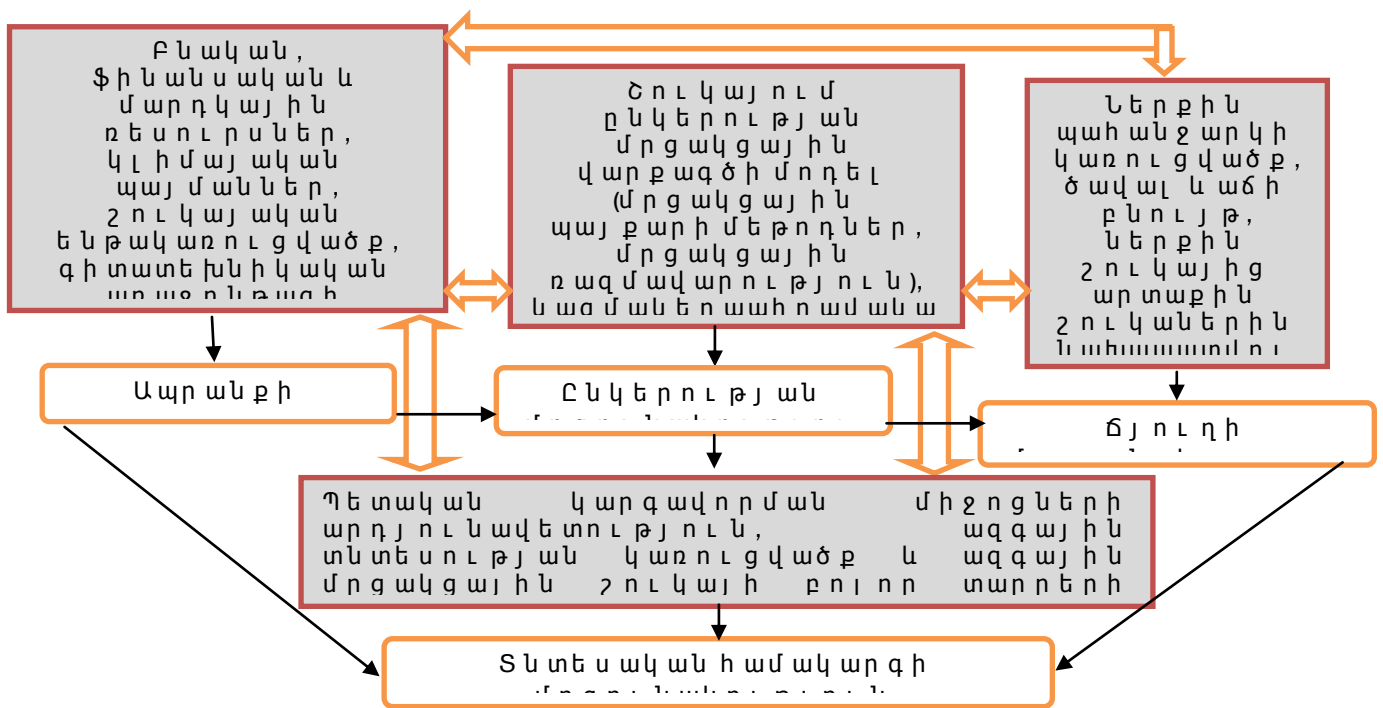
Բնական, ֆինանսական և մարդկային ռեսուրսներ, կլիմայական պայմաններ, շուկայական ենթակառուցվածք, գիտատեխնիկական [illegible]

Շուկայում ընկերության մրցակցային վարքագծի մոդել (մրցակցային պայքարի մեթոդներ, մրցակցային ռազմավարություն), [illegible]

Ներքին պահանջարկի կառուցվածք, ծավալ և աճի բնույթ, ներքին շուկայից արտաքին շուկաներին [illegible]

Ապրանքի

Ընկերության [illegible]

Ճյուղի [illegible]

Պետական կարգավորման միջոցների արդյունավետություն, ազգային տնտեսության կառուցվածք և ազգային մրցակցային շուկայի բոլոր տարրերի

Տնտեսական համակարգի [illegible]